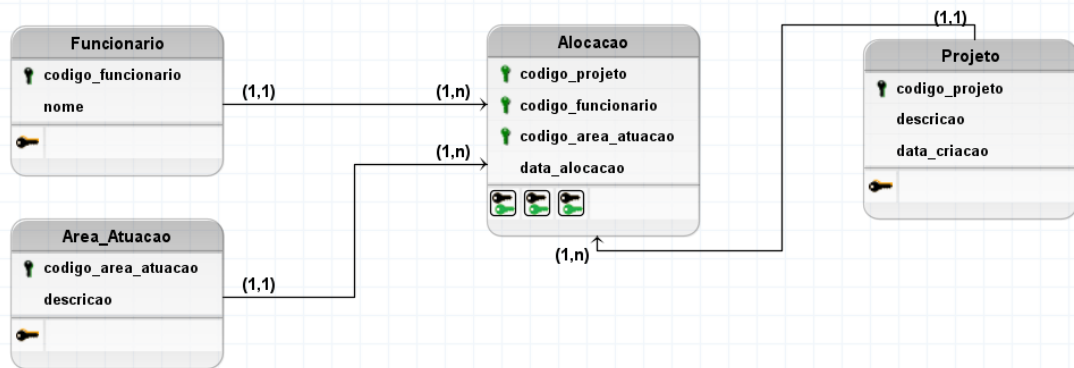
Funcionario
codigo_funcionario
nome

(1,1)
(1,n)
(1,n)

Alocacao
codigo_projeto
codigo_funcionario
codigo_area_atuacao
data_alocacao

(1,1)

Projeto
codigo_projeto
descricao
data_criacao

(1,n)

Area_Atuacao
codigo_area_atuacao
descricao

(1,1)